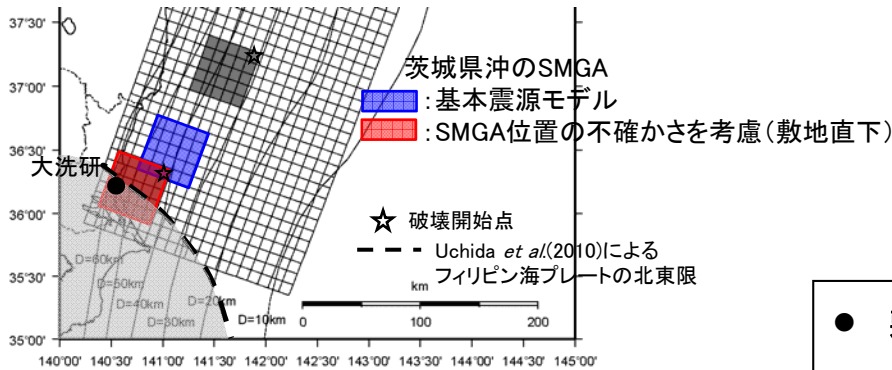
37°30'
37°00'
36°30'
36°00'
35°30'
35°00'
140°00' 140°30' 141°00' 141°30' 142°00' 142°30' 143°00' 143°30' 144°00' 144°30' 145°00'

茨城県沖のSMGA
:基本震源モデル
:SMGA位置の不確かさを考慮(敷地直下)

大洗研

破壊開始点
Uchida *et al.*(2010)による
フィリピン海プレートの北東限

D=60km
D=50km
D=40km
D=30km
D=20km
D=10km

km
0 100 200